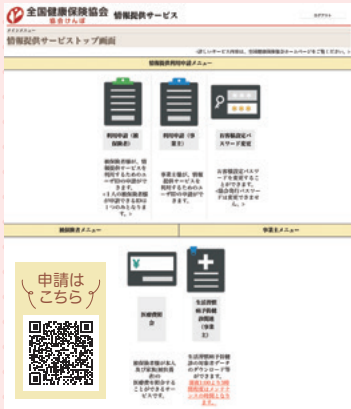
全国健康保険協会
協会けんぽ
情報提供サービス

ログアウト

情報提供サービストップ画面

※詳しいサービス内容は、情報提供サービス（協会けんぽホームページ）をご覧ください。

情報提供利用申請メニュー

利用申請（被保険者）

被保険者様が、情報提供サービスを利用するためのユーザIDの申請ができます。
※1人の被保険者様が申請できるIDは1つのみとなります。

利用申請（事業主）

事業主様が、情報提供サービスを利用するためのユーザIDの申請ができます。

お客様固定パスワード変更

お客様固定パスワードを変更することができます。
※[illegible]

被保険者メニュー

事業主メニュー

申請はこちら

医療費照会

被保険者様ご本人及び家族被扶養者の医療費を照会することができるサービスです。

生活習慣病予防健診結果（事業主）

生活習慣病予防健診の結果データのダウンロードができます。
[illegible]